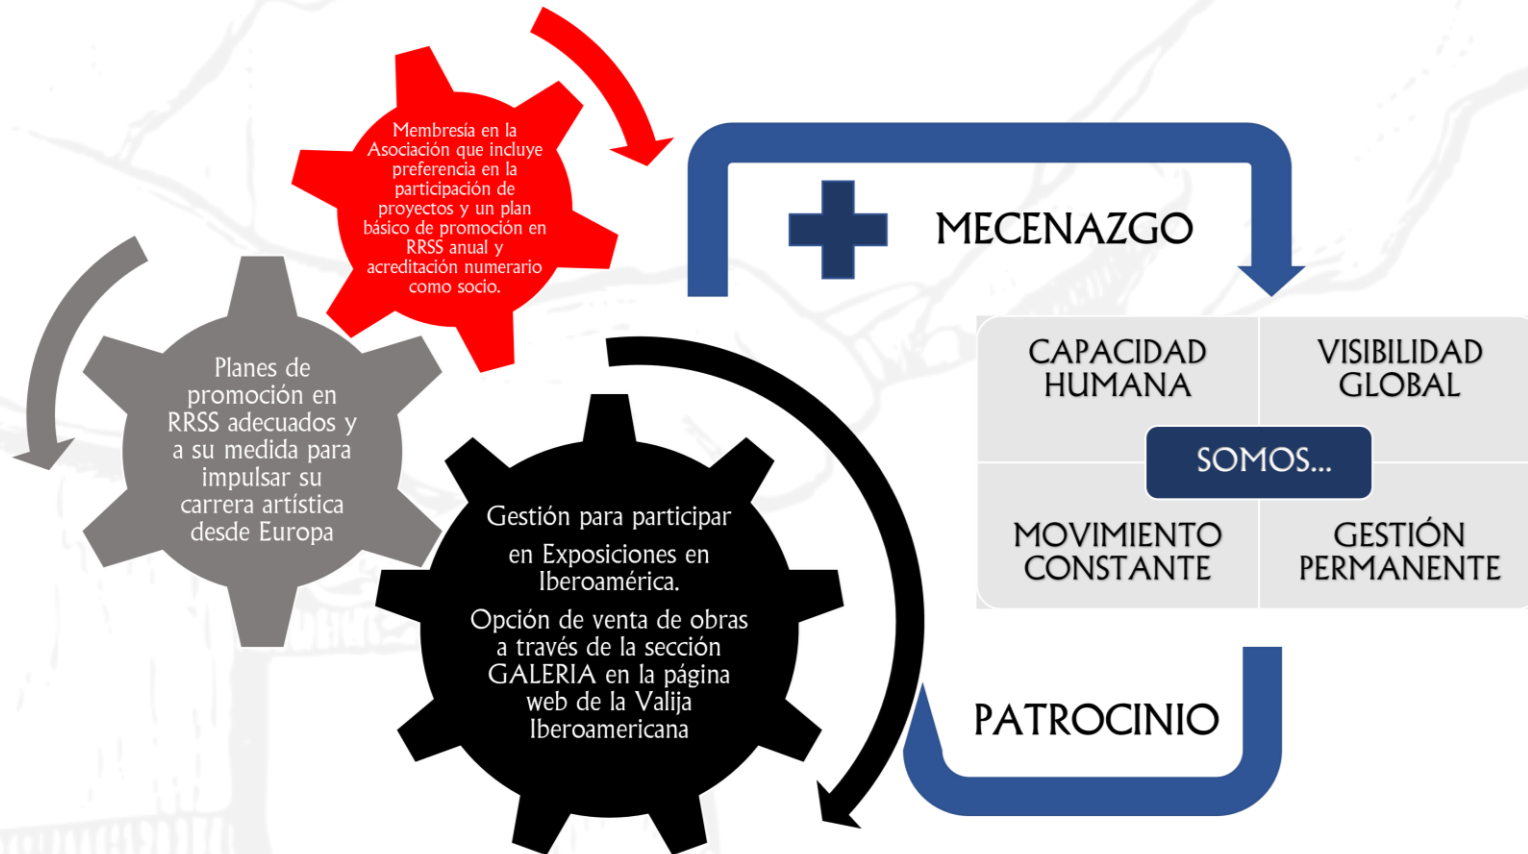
Membresía en la Asociación que incluye preferencia en la participación de proyectos y un plan básico de promoción en RRSS anual y acreditación numerario como socio.

Planes de promoción en RRSS adecuados y a su medida para impulsar su carrera artística desde Europa

Gestión para participar en Exposiciones en Iberoamérica.

Opción de venta de obras a través de la sección GALERIA en la página web de la Valija Iberoamericana

MECENAZGO

CAPACIDAD HUMANA

VISIBILIDAD GLOBAL

SOMOS...

MOVIMIENTO CONSTANTE

GESTIÓN PERMANENTE

PATROCINIO